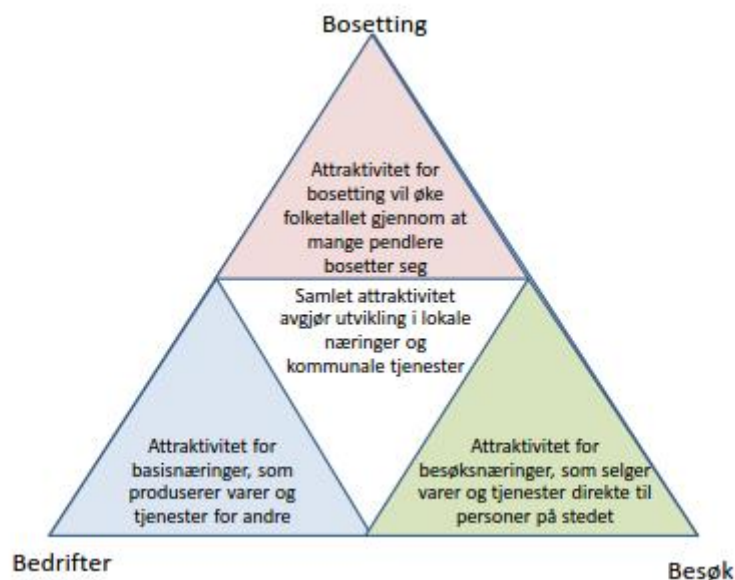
Bosetting

Attraktivitet for bosetting vil øke folketallet gjennom at mange pendlere bosetter seg

Samlet attraktivitet avgjør utvikling i lokale næringer og kommunale tjenester

Attraktivitet for basisnæringer, som produserer varer og tjenester for andre

Attraktivitet for besøksnæringer, som selger varer og tjenester direkte til personer på stedet

Bedrifter

Besøk